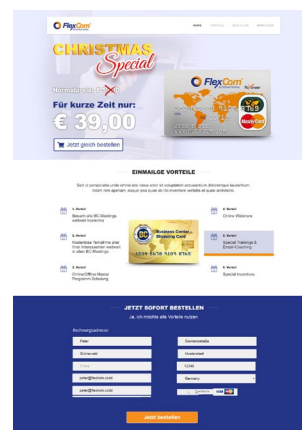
FlexCom

HOME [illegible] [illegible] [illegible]

CHRISTMAS Special

Normalpreis: € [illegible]

Für kurze Zeit nur:

€ 39,00

Jetzt gleich bestellen

FlexCom

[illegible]

MasterCard

EINMALIGE VORTEILE

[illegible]

1. Vorteil
Besuch pro BC-Meetings weltweit kostenlos

2. Vorteil
Kostenlose Teilnahme aller Ihrer Interessenten weltweit in allen BC Meetings

3. Vorteil
Online/Offline Master Programm Schulung

4. Vorteil
Online Webinare

5. Vorteil
Special Trainings & Einzel-Coaching

6. Vorteil
Special Incentives

Business Center Shopping Card

JETZT SOFORT BESTELLEN

Ja, ich möchte alle Vorteile nutzen

Rechnungsadresse:

Peter

Gartenstraße

Griner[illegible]

Musterstadt

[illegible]

12345

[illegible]

Germany

peter@flexcom.com

peter@flexcom.com

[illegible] VISA

Jetzt bestellen